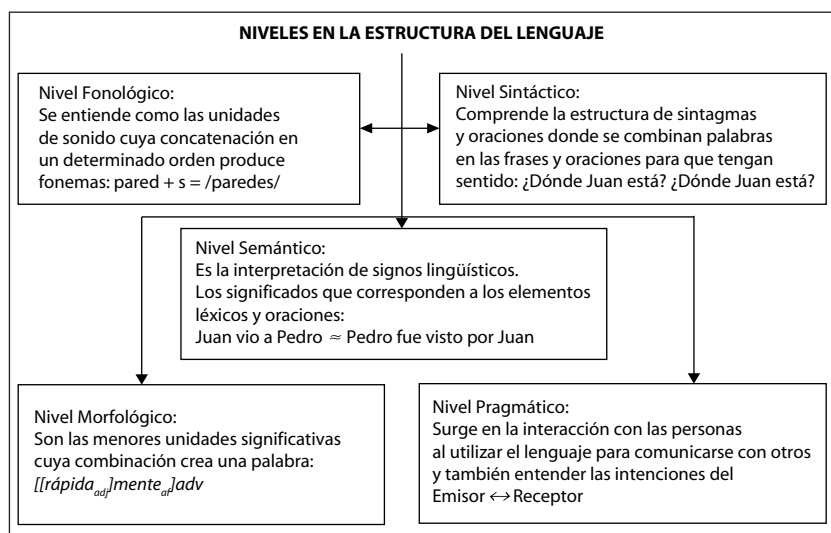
NIVELES EN LA ESTRUCTURA DEL LENGUAJE

Nivel Fonológico:
Se entiende como las unidades de sonido cuya concatenación en un determinado orden produce fonemas: pared + s = /paredes/

Nivel Sintáctico:
Comprende la estructura de sintagmas y oraciones donde se combinan palabras en las frases y oraciones para que tengan sentido: ¿Dónde Juan está? ¿Dónde Juan está?

Nivel Semántico:
Es la interpretación de signos lingüísticos.
Los significados que corresponden a los elementos léxicos y oraciones:
Juan vio a Pedro $\approx$ Pedro fue visto por Juan

Nivel Morfológico:
Son las menores unidades significativas cuya combinación crea una palabra:
$[[rápida_{adj}]mente_{af}]adv$

Nivel Pragmático:
Surge en la interacción con las personas al utilizar el lenguaje para comunicarse con otros y también entender las intenciones del Emisor $\leftrightarrow$ Receptor